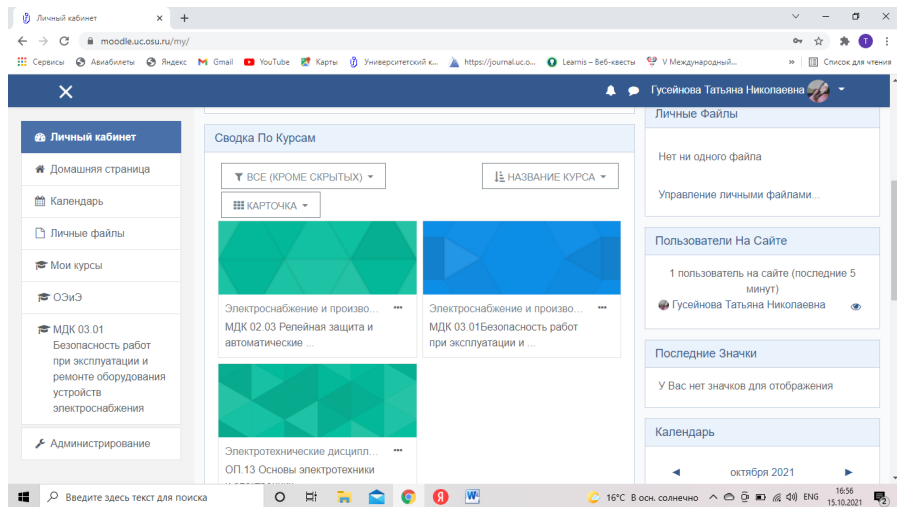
Личный кабинет ×
moodle.uc.osu.ru/my/
Сервисы Авиабилеты Яндекс Gmail YouTube Карты Университетский к... https://journal.uc.o... Learnis – Веб-квесты V Международный... » Список для чтения
Гусейнова Татьяна Николаевна

Личный кабинет
Домашняя страница
Календарь
Личные файлы
Мои курсы
ОЭиЭ
МДК 03.01 Безопасность работ при эксплуатации и ремонте оборудования устройств электроснабжения
Администрирование

Сводка По Курсам
ВСЕ (КРОМЕ СКРЫТЫХ)
НАЗВАНИЕ КУРСА
КАРТОЧКА

Электроснабжение и произво... •••
МДК 02.03 Релейная защита и автоматические ...

Электроснабжение и произво... •••
МДК 03.01Безопасность работ при эксплуатации и ...

Электротехнические дисципл... •••
ОП.13 Основы электротехники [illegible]

Личные Файлы
Нет ни одного файла
Управление личными файлами...

Пользователи На Сайте
1 пользователь на сайте (последние 5 минут)
Гусейнова Татьяна Николаевна

Последние Значки
У Вас нет значков для отображения

Календарь
◄ октября 2021 ►

Введите здесь текст для поиска
16°C В осн. солнечно ENG 16:56 15.10.2021 2